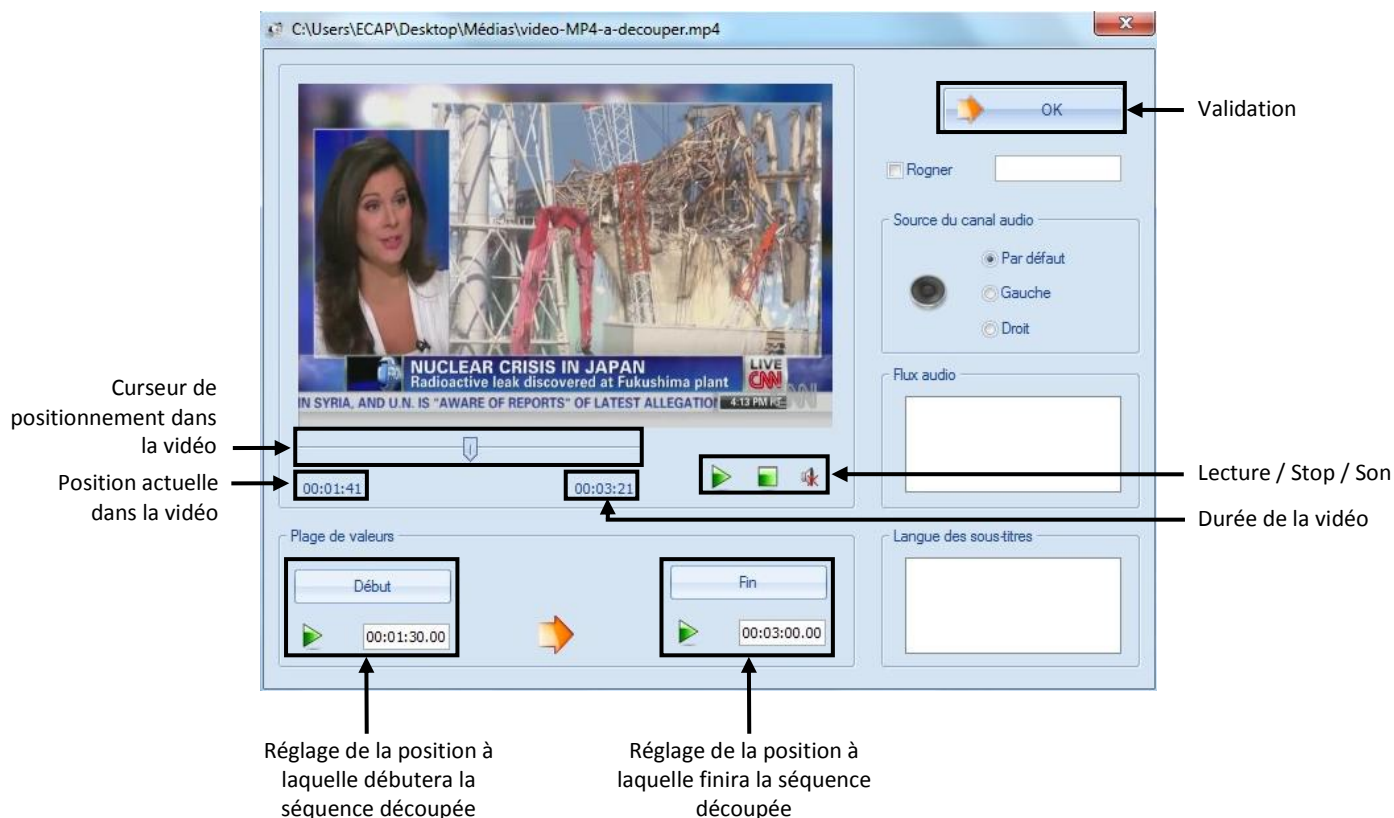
C:\Users\ECAP\Desktop\Médias\video-MP4-a-decouper.mp4

NUCLEAR CRISIS IN JAPAN
Radioactive leak discovered at Fukushima plant
LIVE CNN
IN SYRIA, AND U.N. IS "AWARE OF REPORTS" OF LATEST ALLEGATIO 4:13 PM PT

Curseur de positionnement dans la vidéo

Position actuelle dans la vidéo

00:01:41

00:03:21

Lecture / Stop / Son

Durée de la vidéo

OK

Validation

Rogner

Source du canal audio

Par défaut

Gauche

Droit

Flux audio

Plage de valeurs

Début

00:01:30.00

Fin

00:03:00.00

Langue des sous-titres

Réglage de la position à laquelle débutera la séquence découpée

Réglage de la position à laquelle finira la séquence découpée